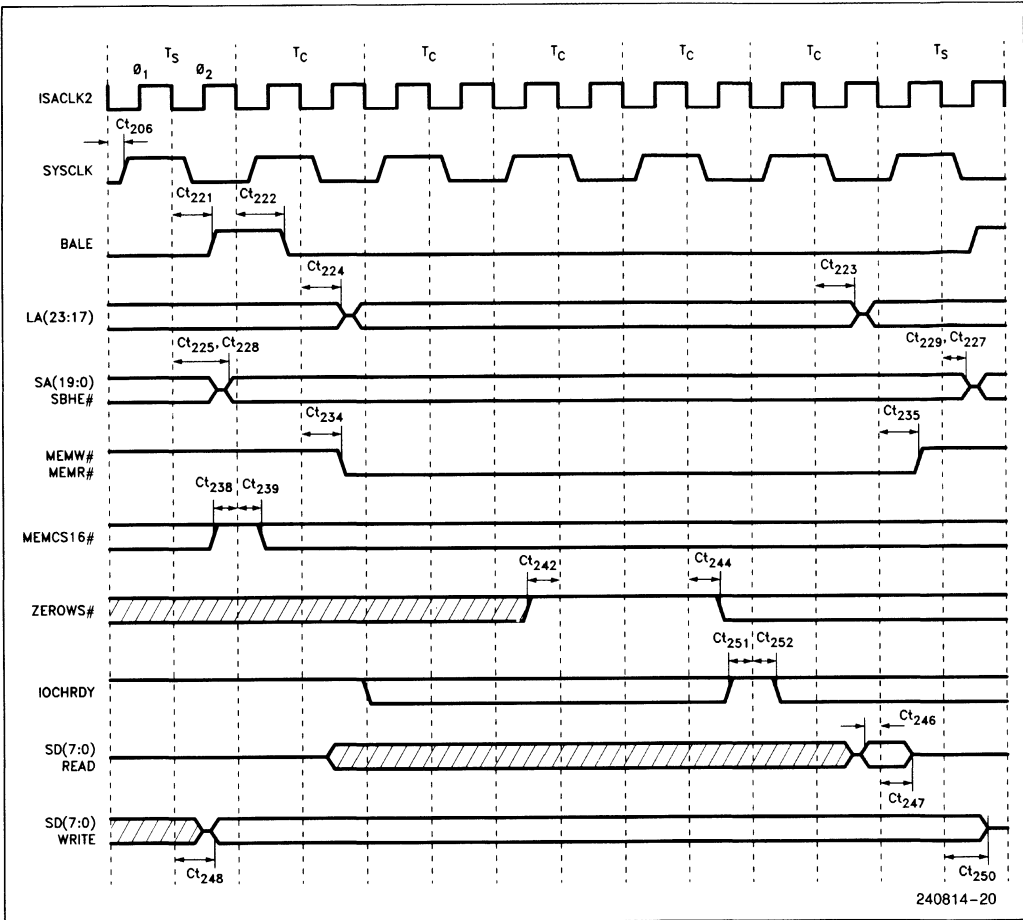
$T_S$ $T_C$ $T_C$ $T_C$ $T_C$ $T_C$ $T_S$

$\emptyset_1$ $\emptyset_2$

ISACLK2

$Ct_{206}$

SYSCLK

$Ct_{221}$ $Ct_{222}$

BALE

$Ct_{224}$ $Ct_{223}$

LA(23:17)

$Ct_{225}, Ct_{228}$ $Ct_{229}, Ct_{227}$

SA(19:0)
SBHE#

$Ct_{234}$ $Ct_{235}$

MEMW#
MEMR#

$Ct_{238}$ $Ct_{239}$

MEMCS16#

$Ct_{242}$ $Ct_{244}$

ZEROWS#

$Ct_{251}$ $Ct_{252}$

IOCHRDY

$Ct_{246}$

SD(7:0)
READ

$Ct_{247}$

SD(7:0)
WRITE

$Ct_{248}$ $Ct_{250}$

240814–20